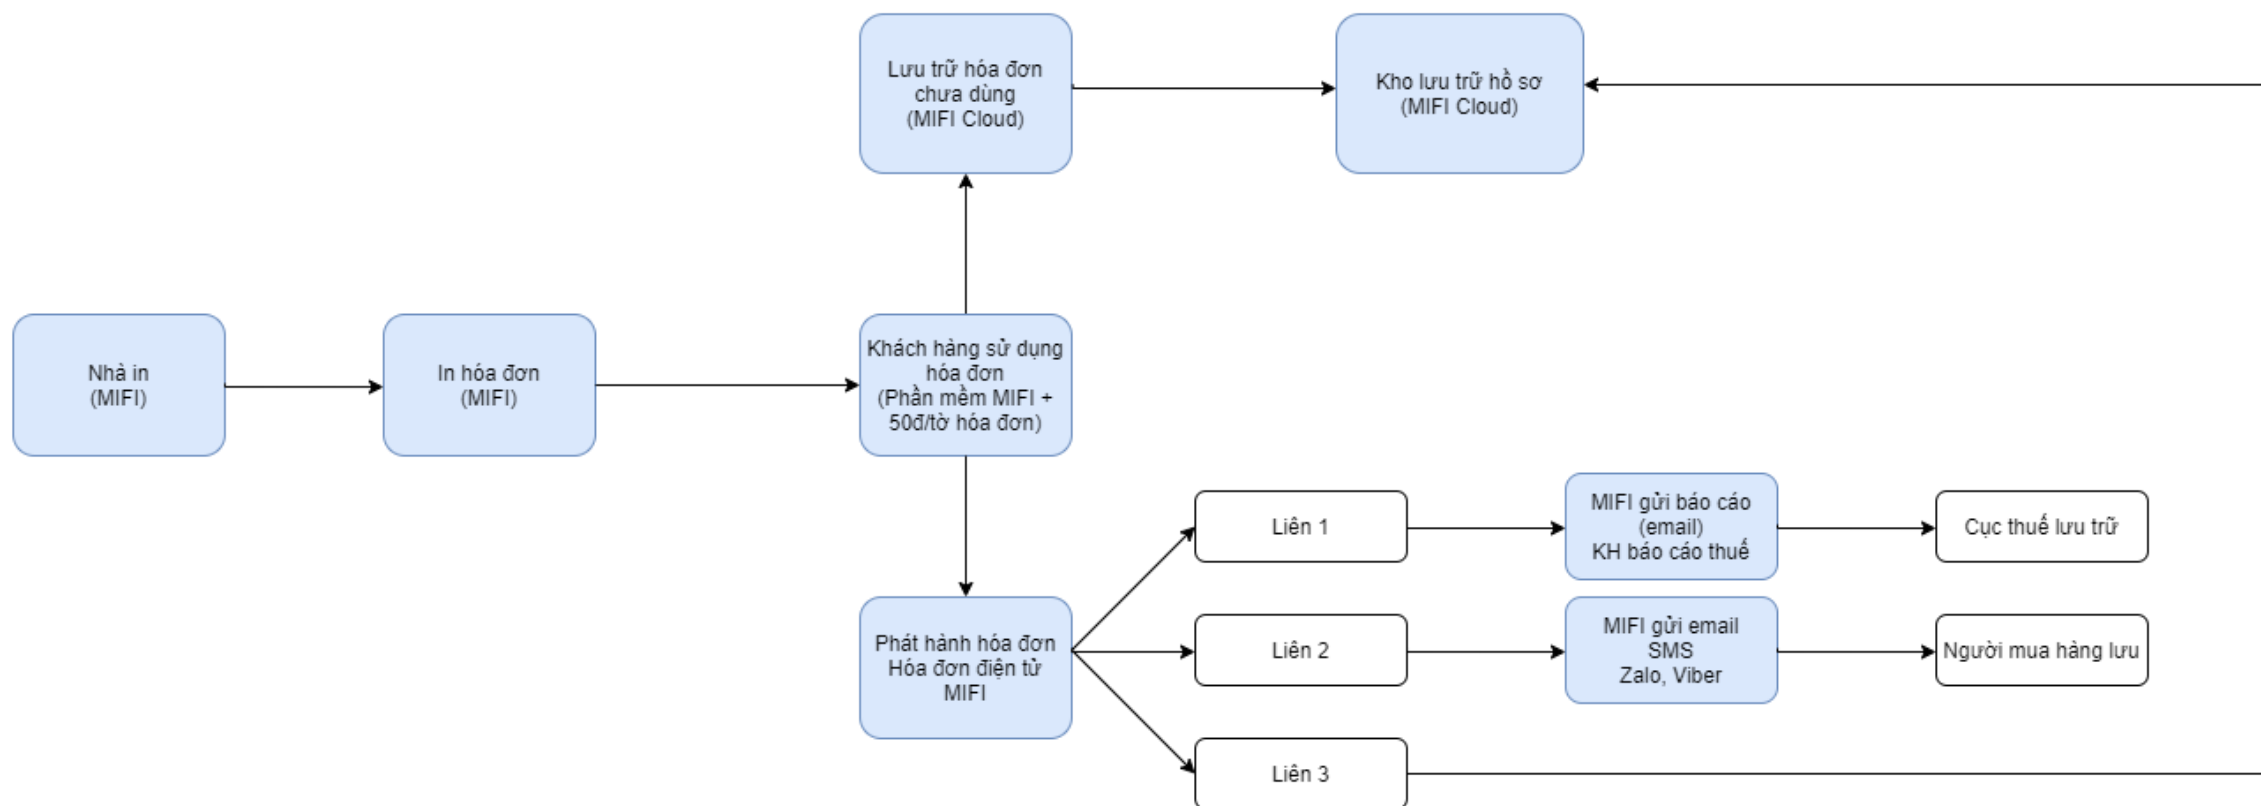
Nhà in
(MIFI)

In hóa đơn
(MIFI)

Lưu trữ hóa đơn chưa dùng
(MIFI Cloud)

Kho lưu trữ hồ sơ
(MIFI Cloud)

Khách hàng sử dụng hóa đơn
(Phần mềm MIFI + 50đ/tờ hóa đơn)

Phát hành hóa đơn
Hóa đơn điện tử MIFI

Liên 1

MIFI gửi báo cáo (email)
KH báo cáo thuế

Cục thuế lưu trữ

Liên 2

MIFI gửi email
SMS
Zalo, Viber

Người mua hàng lưu

Liên 3